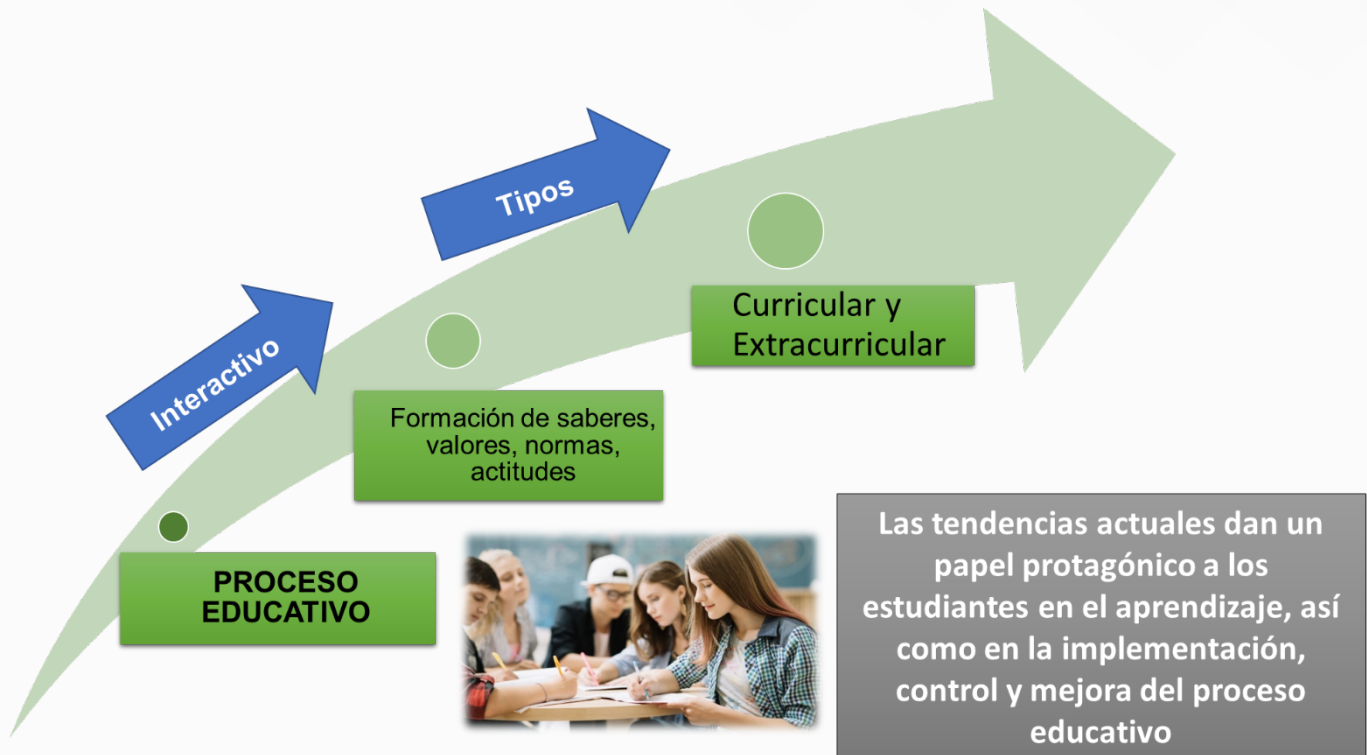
Interactivo

Tipos

PROCESO EDUCATIVO

Formación de saberes, valores, normas, actitudes

Curricular y Extracurricular

Las tendencias actuales dan un papel protagónico a los estudiantes en el aprendizaje, así como en la implementación, control y mejora del proceso educativo